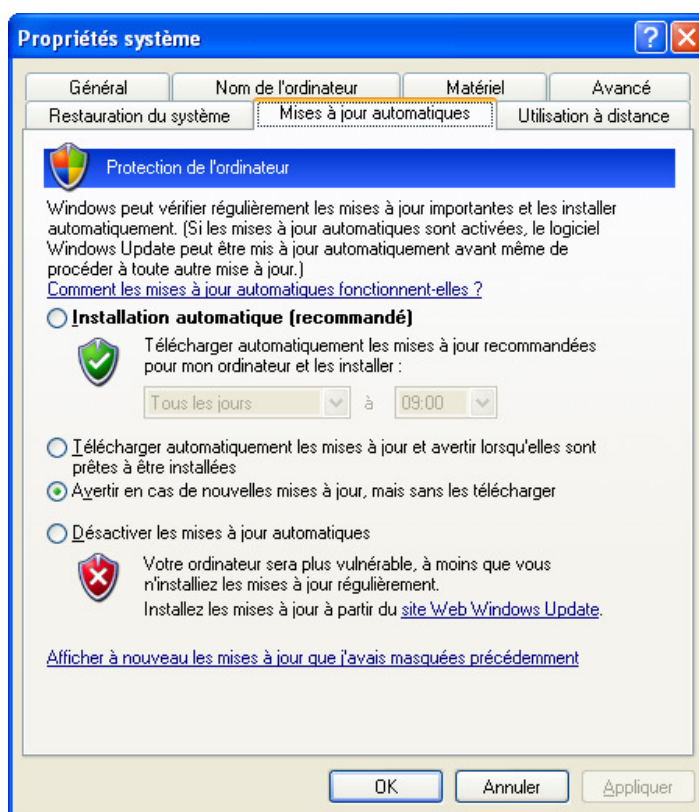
Propriétés système

Général | Nom de l'ordinateur | Matériel | Avancé
Restauration du système | Mises à jour automatiques | Utilisation à distance

Protection de l'ordinateur

Windows peut vérifier régulièrement les mises à jour importantes et les installer automatiquement. (Si les mises à jour automatiques sont activées, le logiciel Windows Update peut être mis à jour automatiquement avant même de procéder à toute autre mise à jour.)
Comment les mises à jour automatiques fonctionnent-elles ?

Installation automatique (recommandé)

Télécharger automatiquement les mises à jour recommandées pour mon ordinateur et les installer :

Tous les jours à 09:00

Télécharger automatiquement les mises à jour et avertir lorsqu'elles sont prêtes à être installées

Avertir en cas de nouvelles mises à jour, mais sans les télécharger

Désactiver les mises à jour automatiques

Votre ordinateur sera plus vulnérable, à moins que vous n'installiez les mises à jour régulièrement.
Installez les mises à jour à partir du site Web Windows Update.

Afficher à nouveau les mises à jour que j'avais masquées précédemment

OK | Annuler | Appliquer